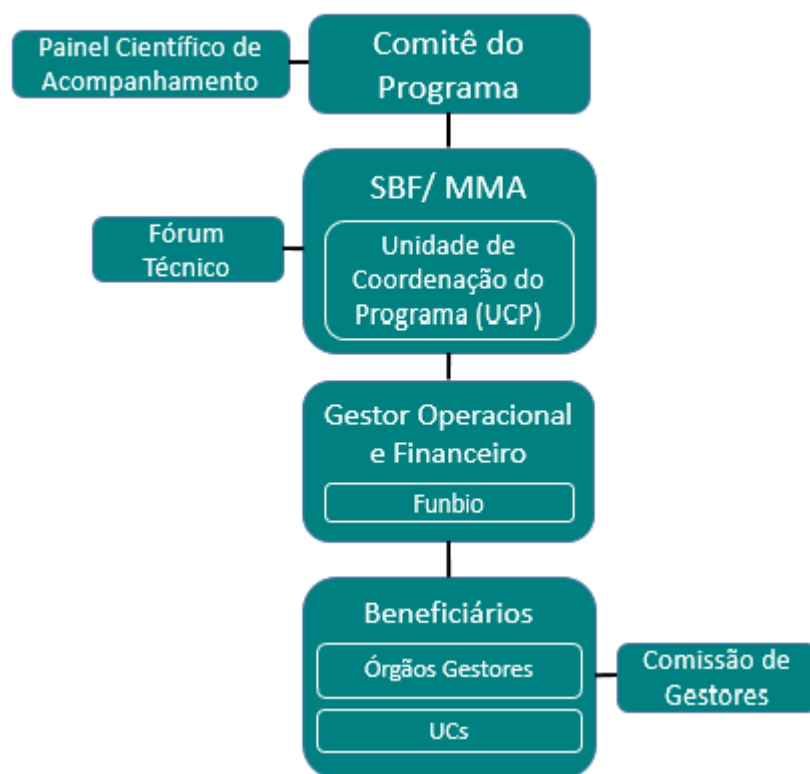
Painel Científico de Acompanhamento

Comitê do Programa

Fórum Técnico

SBF/ MMA

Unidade de Coordenação do Programa (UCP)

Gestor Operacional e Financeiro

Funbio

Beneficiários

Órgãos Gestores

UCs

Comissão de Gestores